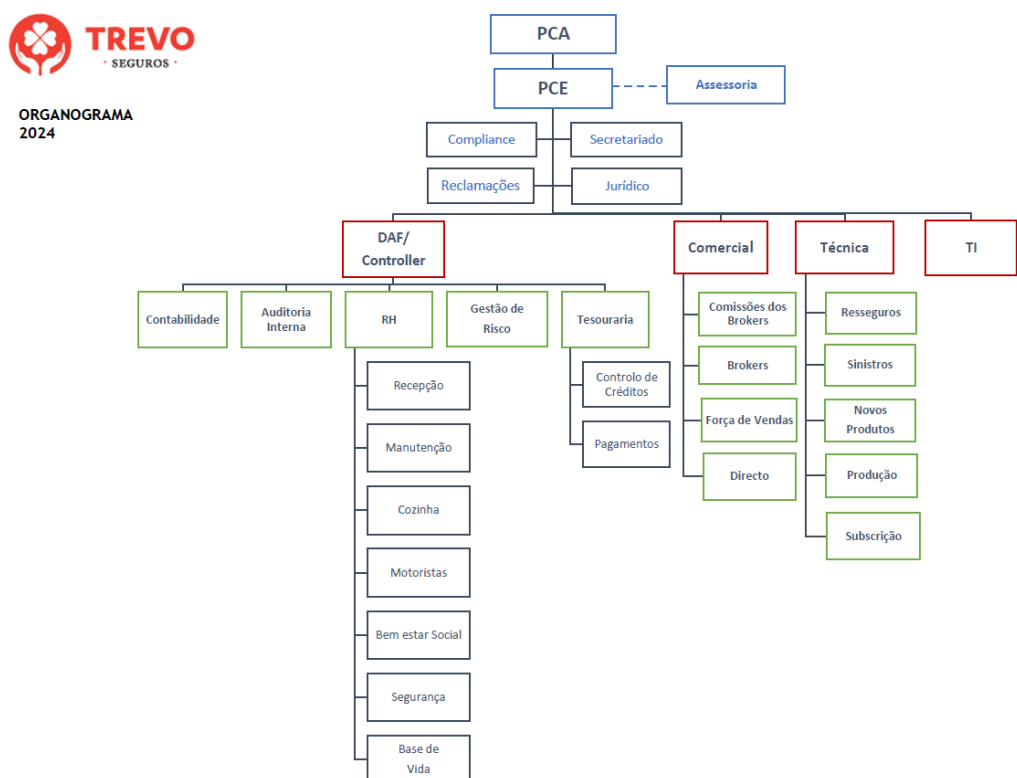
TREVO
· SEGUROS ·

ORGANOGRAMA
2024

PCA

PCE

Assessoria

Compliance

Secretariado

Reclamações

Jurídico

DAF/
Controller

Comercial

Técnica

TI

Contabilidade

Auditoria Interna

RH

Gestão de Risco

Tesouraria

Recepção

Manutenção

Cozinha

Motoristas

Bem estar Social

Segurança

Base de Vida

Controlo de Créditos

Pagamentos

Comissões dos Brokers

Brokers

Força de Vendas

Directo

Resseguros

Sinistros

Novos Produtos

Produção

Subscrição